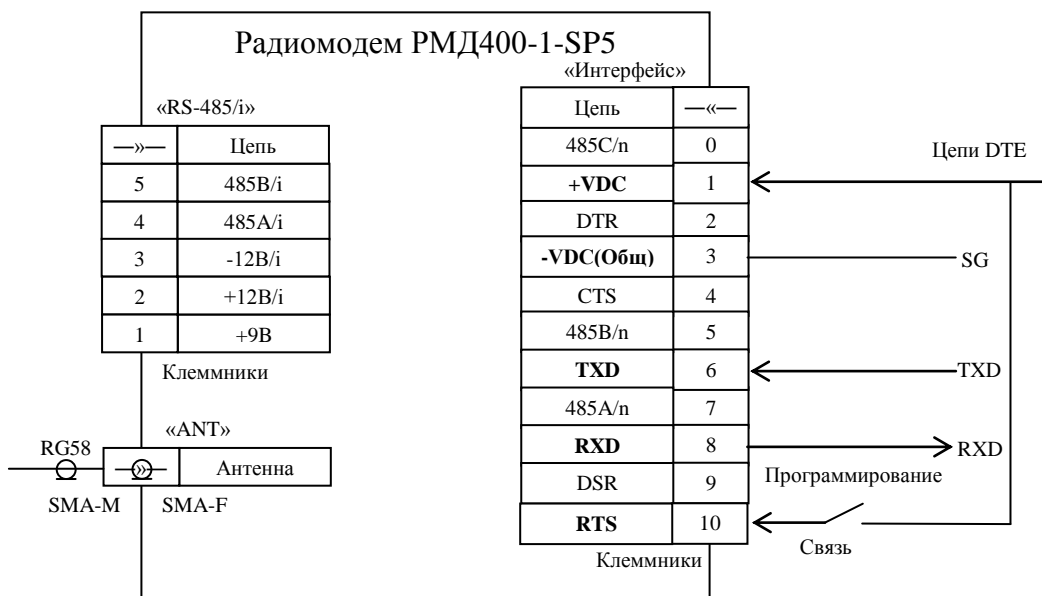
Радиомодем РМД400-1-SP5

«RS-485/i»

| —»— | Цепь |
|---|---|
| 5 | 485B/i |
| 4 | 485A/i |
| 3 | -12B/i |
| 2 | +12B/i |
| 1 | +9B |

Клеммники

«ANT»

RG58

—»— Антенна

SMA-M SMA-F

«Интерфейс»

| Цепь | —«— |
|---|---|
| 485C/n | 0 |
| **+VDC** | 1 |
| DTR | 2 |
| **-VDC(Общ)** | 3 |
| CTS | 4 |
| 485B/n | 5 |
| **TXD** | 6 |
| 485A/n | 7 |
| **RXD** | 8 |
| DSR | 9 |
| **RTS** | 10 |

Клеммники

Цепи DTE

SG

TXD

RXD

Программирование

Связь